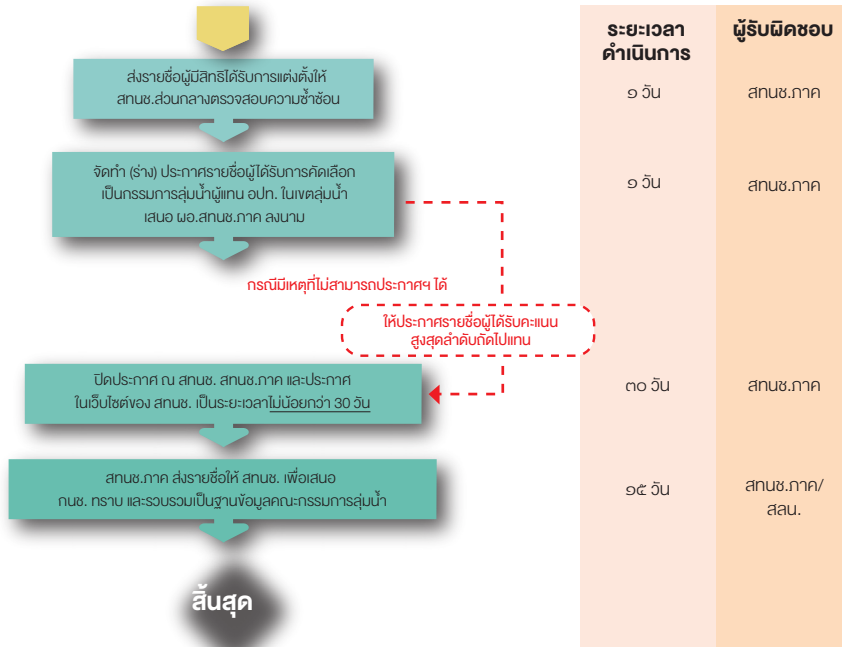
| ระยะเวลาดำเนินการ | ผู้รับผิดชอบ |
|---|---|
| ๑ วัน | สทนช.ภาค |
| ๑ วัน | สทนช.ภาค |
| ๓๐ วัน | สทนช.ภาค |
| ๑๕ วัน | สทนช.ภาค/สลน. |

ส่งรายชื่อผู้มีสิทธิได้รับการแต่งตั้งให้ สทนช.ส่วนกลางตรวจสอบความซ้ำซ้อน

จัดทำ (ร่าง) ประกาศรายชื่อผู้ได้รับการคัดเลือกเป็นกรรมการลุ่มน้ำผู้แทน อปท. ในเขตลุ่มน้ำ เสนอ ผอ.สทนช.ภาค ลงนาม

กรณีมีเหตุที่ไม่สามารถประกาศฯ ได้

ให้ประกาศรายชื่อผู้ได้รับคะแนนสูงสุดลำดับถัดไปแทน

ปิดประกาศ ณ สทนช. สทนช.ภาค และประกาศในเว็บไซต์ของ สทนช. เป็นระยะเวลาไม่น้อยกว่า 30 วัน

สทนช.ภาค ส่งรายชื่อให้ สทนช. เพื่อเสนอ กนช. ทราบ และรวบรวมเป็นฐานข้อมูลคณะกรรมการลุ่มน้ำ

สิ้นสุด